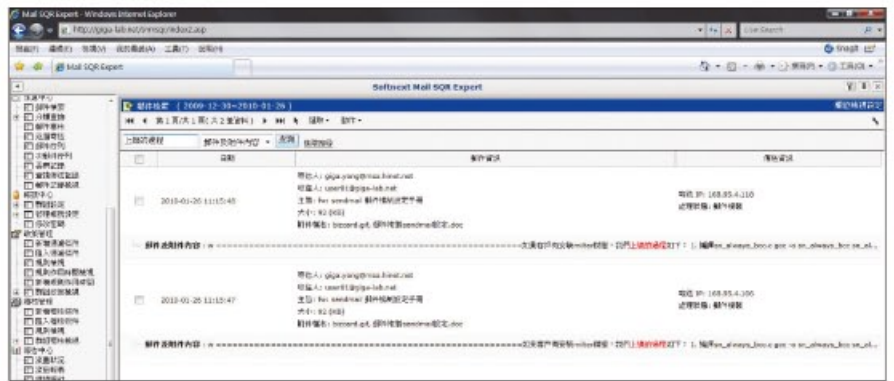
Mail SQR Expert - Windows Internet Explorer

http://giga-lab.net/mmsqr/index2.asp

Live Search

Mail SQR Expert

Softnext Mail SQR Expert

郵件檢索 ( 2009-12-30~2010-01-26 )

第 1 頁/共 1 頁( 共 2 筆資料 )

| | 日期 | 郵件資訊 | 傳送資訊 |
|---|---|---|---|
| | 2010-01-26 11:15:45 | 寄件人: giga.yang@msa.hinet.net<br>收件人: user01@giga-lab.net<br>主旨: Fw: sendmail 郵件檢查設定手冊<br>大小: 92 (KB)<br>附件檔名: bizcard.gif, 郵件檢查sendmail設定.doc | 來源 IP: 168.95.4.110<br>處理狀態: 郵件接收 |
| | 郵件及附件內容: | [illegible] | |
| | 2010-01-26 11:15:47 | 寄件人: giga.yang@msa.hinet.net<br>收件人: user01@giga-lab.net<br>主旨: Fw: sendmail 郵件檢查設定手冊<br>大小: 92 (KB)<br>附件檔名: bizcard.gif, 郵件檢查sendmail設定.doc | 來源 IP: 168.95.4.106<br>處理狀態: 郵件接收 |
| | 郵件及附件內容: | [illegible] | |